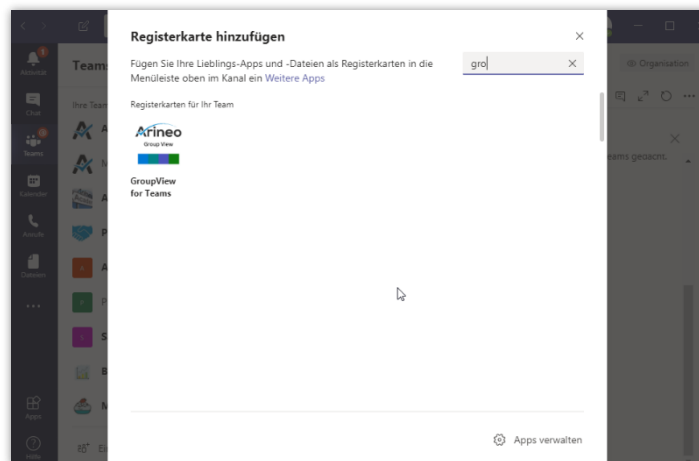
Registerkarte hinzufügen

Fügen Sie Ihre Lieblings-Apps und -Dateien als Registerkarten in die Menüleiste oben im Kanal ein Weitere Apps

gro

Registerkarten für Ihr Team

Arineo
Group View

GroupView for Teams

Apps verwalten

Aktivität
Chat
Teams
Kalender
Anrufe
Dateien
...
Apps
Hilfe

Teams
Ihre Teams
Organisation
eams geöffnet.